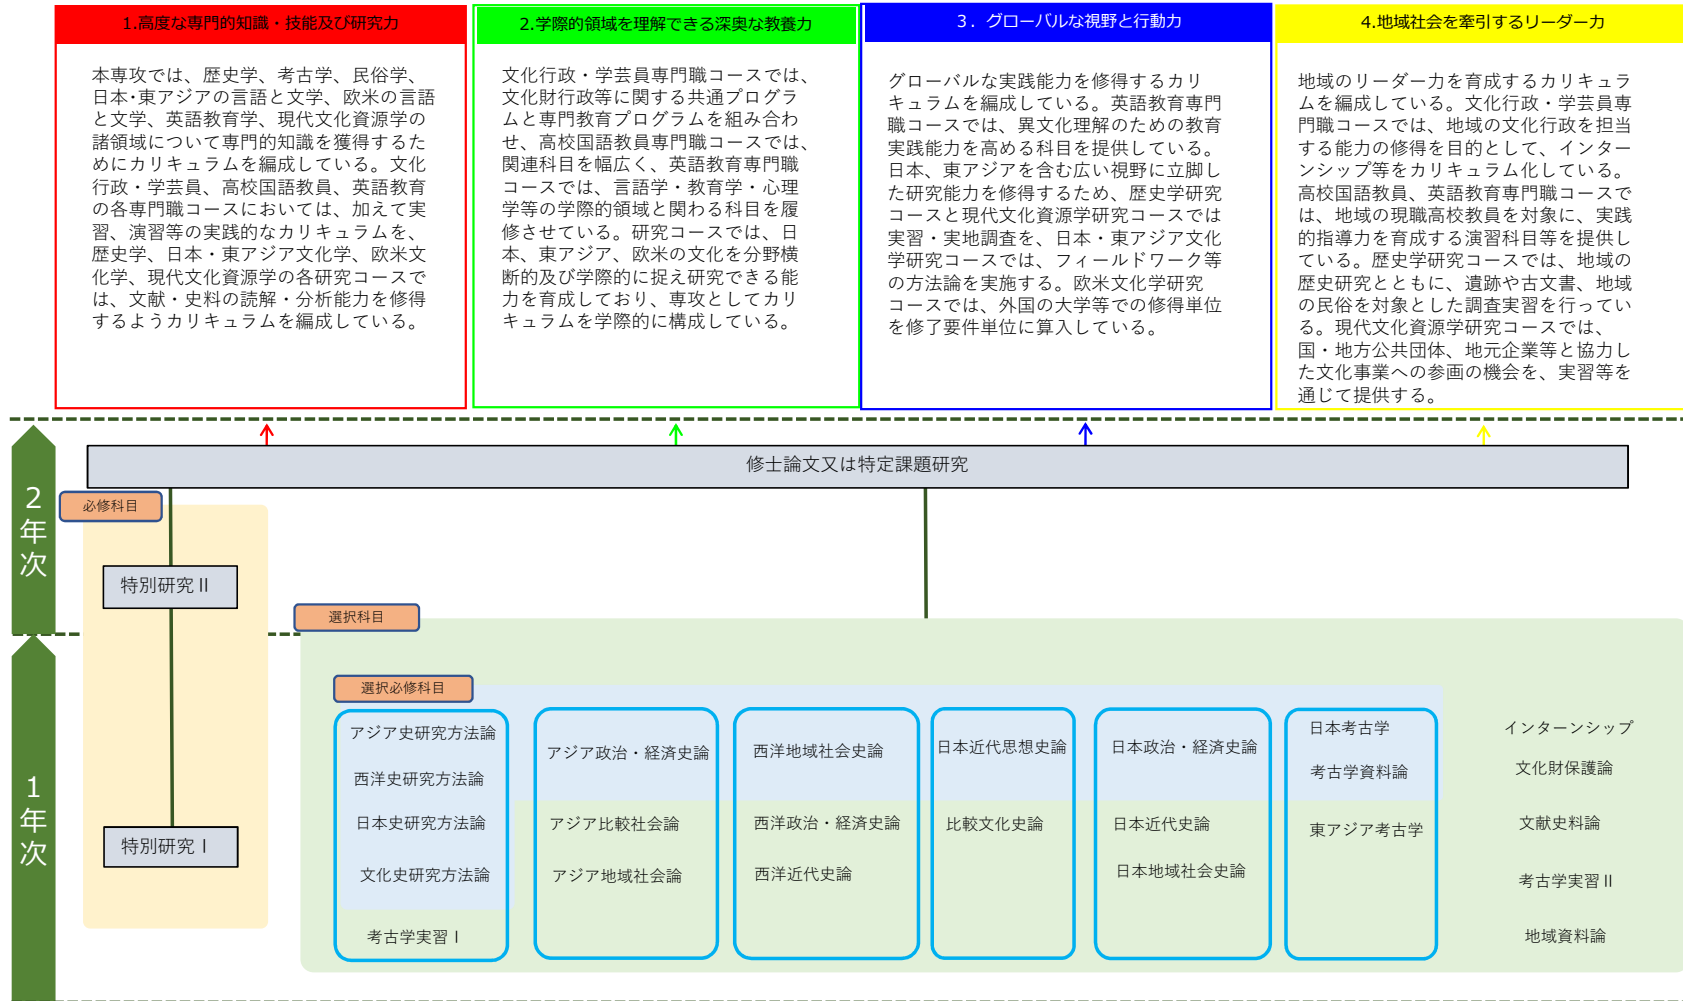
1.高度な専門的知識・技能及び研究力

本専攻では、歴史学、考古学、民俗学、日本･東アジアの言語と文学、欧米の言語と文学、英語教育学、現代文化資源学の諸領域について専門的知識を獲得するためにカリキュラムを編成している。文化行政・学芸員、高校国語教員、英語教育の各専門職コースにおいては、加えて実習、演習等の実践的なカリキュラムを、歴史学、日本・東アジア文化学、欧米文化学、現代文化資源学の各研究コースでは、文献・史料の読解・分析能力を修得するようカリキュラムを編成している。

2.学際的領域を理解できる深奥な教養力

文化行政・学芸員専門職コースでは、文化財行政等に関する共通プログラムと専門教育プログラムを組み合わせ、高校国語教員専門職コースでは、関連科目を幅広く、英語教育専門職コースでは、言語学・教育学・心理学等の学際的領域と関わる科目を履修させている。研究コースでは、日本、東アジア、欧米の文化を分野横断的及び学際的に捉え研究できる能力を育成しており、専攻としてカリキュラムを学際的に構成している。

3．グローバルな視野と行動力

グローバルな実践能力を修得するカリキュラムを編成している。英語教育専門職コースでは、異文化理解のための教育実践能力を高める科目を提供している。日本、東アジアを含む広い視野に立脚した研究能力を修得するため、歴史学研究コースと現代文化資源学研究コースでは実習・実地調査を、日本・東アジア文化学研究コースでは、フィールドワーク等の方法論を実施する。欧米文化学研究コースでは、外国の大学等での修得単位を修了要件単位に算入している。

4.地域社会を牽引するリーダー力

地域のリーダー力を育成するカリキュラムを編成している。文化行政・学芸員専門職コースでは、地域の文化行政を担当する能力の修得を目的として、インターンシップ等をカリキュラム化している。高校国語教員、英語教育専門職コースでは、地域の現職高校教員を対象に、実践的指導力を育成する演習科目等を提供している。歴史学研究コースでは、地域の歴史研究とともに、遺跡や古文書、地域の民俗を対象とした調査実習を行っている。現代文化資源学研究コースでは、国・地方公共団体、地元企業等と協力した文化事業への参画の機会を、実習等を通じて提供する。

修士論文又は特定課題研究

2年次

必修科目

特別研究 II

選択科目

1年次

選択必修科目

特別研究 I

アジア史研究方法論
西洋史研究方法論
日本史研究方法論
文化史研究方法論
考古学実習 I

アジア政治・経済史論
アジア比較社会論
アジア地域社会論

西洋地域社会史論
西洋政治・経済史論
西洋近代史論

日本近代思想史論
比較文化史論

日本政治・経済史論
日本近代史論
日本地域社会史論

日本考古学
考古学資料論
東アジア考古学

インターンシップ
文化財保護論
文献史料論
考古学実習 II
地域資料論